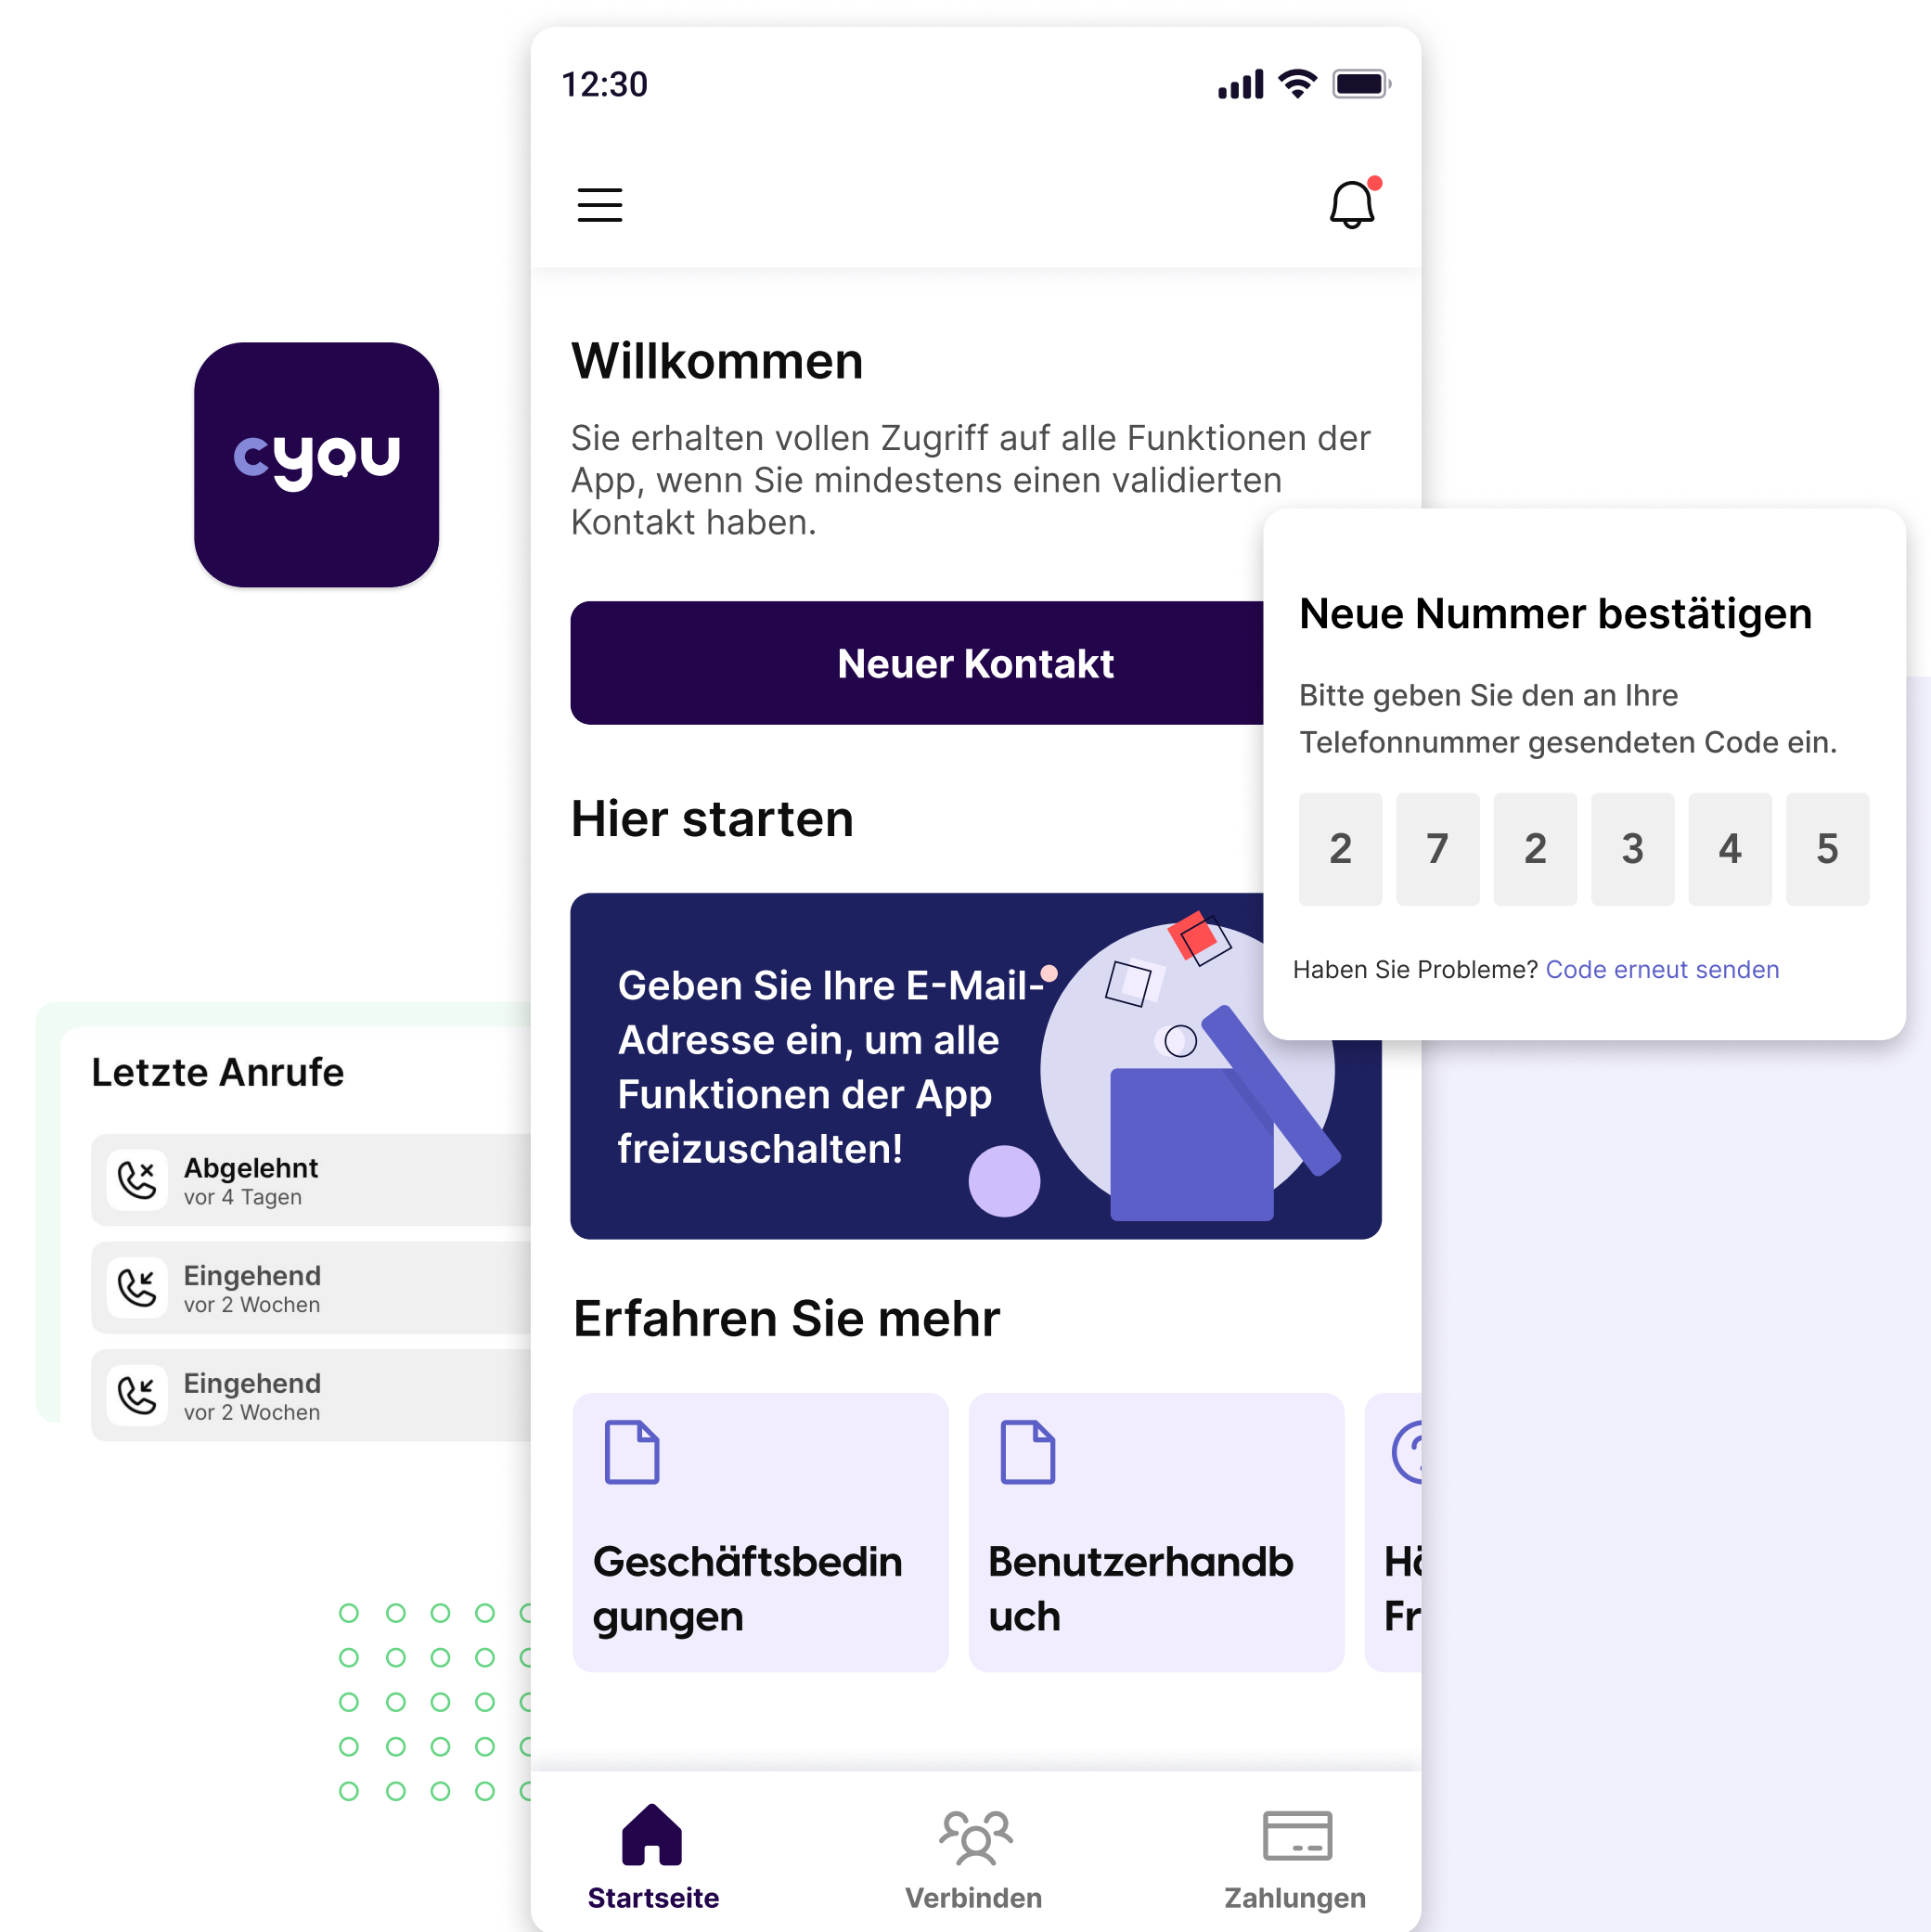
cyou

12:30

Willkommen

Sie erhalten vollen Zugriff auf alle Funktionen der App, wenn Sie mindestens einen validierten Kontakt haben.

Neuer Kontakt

Hier starten

Geben Sie Ihre E-Mail-Adresse ein, um alle Funktionen der App freizuschalten!

Erfahren Sie mehr

Geschäftsbedingungen

Benutzerhandbuch

Hä
Fr

Startseite Verbinden Zahlungen

Neue Nummer bestätigen

Bitte geben Sie den an Ihre Telefonnummer gesendeten Code ein.

| 2 | 7 | 2 | 3 | 4 | 5 |
|---|---|---|---|---|---|

Haben Sie Probleme? Code erneut senden

Letzte Anrufe

Abgelehnt
vor 4 Tagen

Eingehend
vor 2 Wochen

Eingehend
vor 2 Wochen